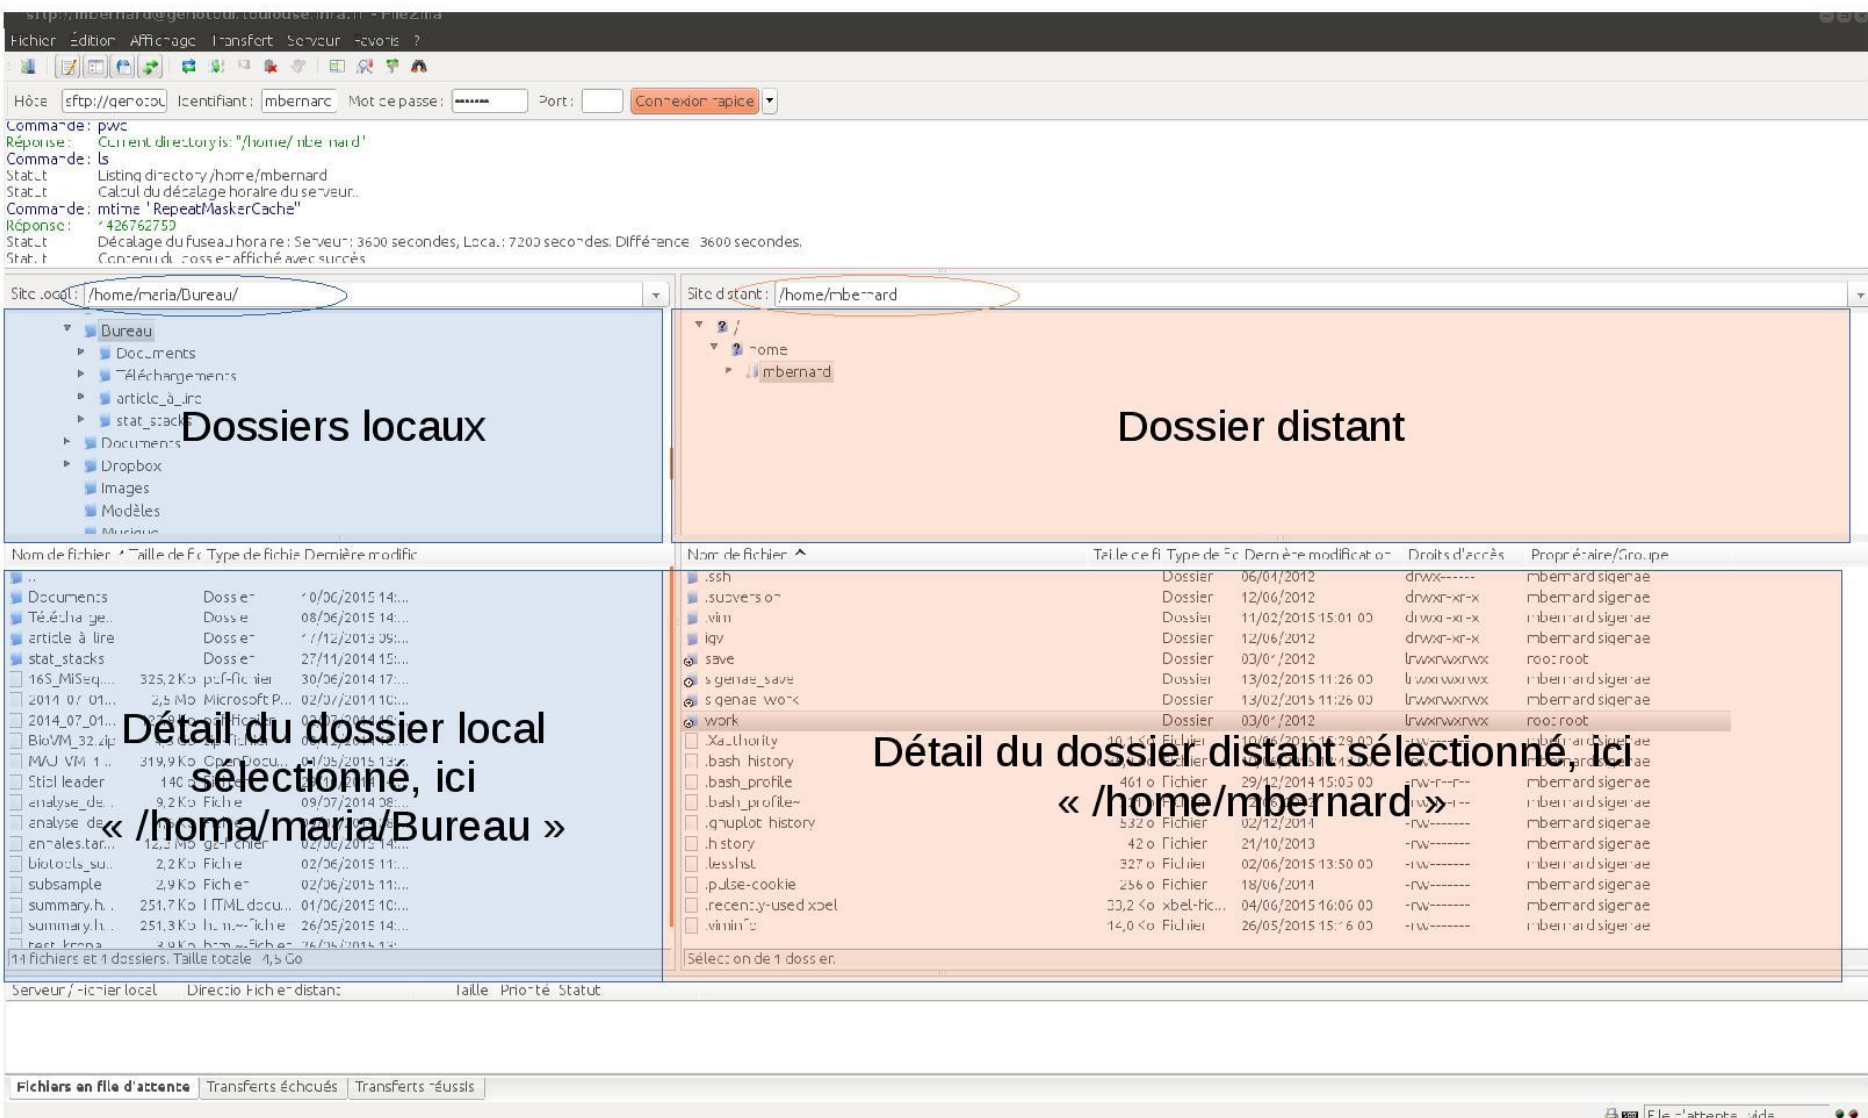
sftp://mbernard@genotoul.toulouse.inra.fr - FileZilla

Fichier Édition Affichage Transfert Serveur Favoris ?

Hôte : sftp://genotou Identifiant : mbernard Mot de passe : ••••••• Port : Connexion rapide

Commande : pwd
Réponse : Current directory is: "/home/mbernard"
Commande : ls
Statut : Listing directory /home/mbernard
Statut : Calcul du décalage horaire du serveur...
Commande : mtime "RepeatMaskerCache"
Réponse : 1426762759
Statut : Décalage du fuseau horaire : Serveur : 3600 secondes, Local : 7200 secondes. Différence : 3600 secondes.
Statut : Contenu du dossier affiché avec succès

Site local : /home/maria/Bureau/

Bureau
Documents
Téléchargements
article_à_lire
stat_stacks
Documents
Dropbox
Images
Modèles
Musique

Dossiers locaux

Site distant : /home/mbernard

/
home
mbernard

Dossier distant

Nom de fichier Taille de fi Type de fichie Dernière modific

| .. | | | |
|---|---|---|---|
| Documents | | Dossier | 10/06/2015 14:... |
| Téléchargem... | | Dossier | 08/06/2015 14:... |
| article à lire | | Dossier | 17/12/2013 09:... |
| stat_stacks | | Dossier | 27/11/2014 15:... |
| 16S_MiSeq... | 325,2 Ko | pdf-fichier | 30/06/2014 17:... |
| 2014_07_01... | 2,5 Mo | Microsoft P... | 02/07/2014 10:... |
| 2014_07_01... | | | |
| BioVM_32.zip | | | |
| MAJ VM 1... | 319,9 Ko | OpenDocu... | 01/05/2015 13:... |
| Stitol leader | 140 | | |
| analyse_de... | 9,2 Ko | Fichier | 09/07/2014 08:... |
| analyse_de... | | | |
| annales.tar... | 12,3 Mo | gz-Fichier | 02/06/2015 14:... |
| biotools_su... | 2,2 Ko | Fichier | 02/06/2015 11:... |
| subsample | 2,9 Ko | Fichier | 02/06/2015 11:... |
| summary.h... | 251,7 Ko | HTML docu... | 01/06/2015 10:... |
| summary.h... | 251,3 Ko | html-Fichier | 26/05/2015 14:... |
| test_krona | 3,9 Ko | html-Fichier | 26/05/2015 14:... |

Détail du dossier local sélectionné, ici « /homa/maria/Bureau »

14 fichiers et 4 dossiers. Taille totale : 4,5 Go

Nom de fichier Taille de fi Type de fic Dernière modification Droits d'accès Propriétaire/Groupe

| .ssh | | Dossier | 06/04/2012 | drwx------ | mbernard sigenae |
|---|---|---|---|---|---|
| .subversion | | Dossier | 12/06/2012 | drwxr-xr-x | mbernard sigenae |
| .vim | | Dossier | 11/02/2015 15:01:00 | drwxr-xr-x | mbernard sigenae |
| igv | | Dossier | 12/06/2012 | drwxr-xr-x | mbernard sigenae |
| save | | Dossier | 03/01/2012 | lrwxrwxrwx | root root |
| sigenae_save | | Dossier | 13/02/2015 11:26:00 | lrwxrwxrwx | mbernard sigenae |
| sigenae_work | | Dossier | 13/02/2015 11:26:00 | lrwxrwxrwx | mbernard sigenae |
| work | | Dossier | 03/01/2012 | lrwxrwxrwx | root root |
| .Xauthority | | Fichier | | | mbernard sigenae |
| .bash_history | | Fichier | | | mbernard sigenae |
| .bash_profile | 461 o | Fichier | 29/12/2014 15:05:00 | -rw-r--r-- | mbernard sigenae |
| .bash_profile~ | | | | | mbernard sigenae |
| .gnuplot_history | 532 o | Fichier | 02/12/2014 | -rw------- | mbernard sigenae |
| .history | 42 o | Fichier | 21/10/2013 | -rw------- | mbernard sigenae |
| .lesshst | 327 o | Fichier | 02/06/2015 13:50:00 | -rw------- | mbernard sigenae |
| .pulse-cookie | 256 o | Fichier | 18/06/2014 | -rw------- | mbernard sigenae |
| .recently-used.xbel | 33,2 Ko | xbel-fic... | 04/06/2015 16:06:00 | -rw------- | mbernard sigenae |
| .viminfo | 14,0 Ko | Fichier | 26/05/2015 15:16:00 | -rw------- | mbernard sigenae |

Détail du dossier distant sélectionné, ici « /home/mbernard »

Sélection de 1 dossier.

Serveur / Fichier local Direction Fichier distant Taille Priorité Statut

Fichiers en file d'attente Transferts échoués Transferts réussis

File d'attente : vide